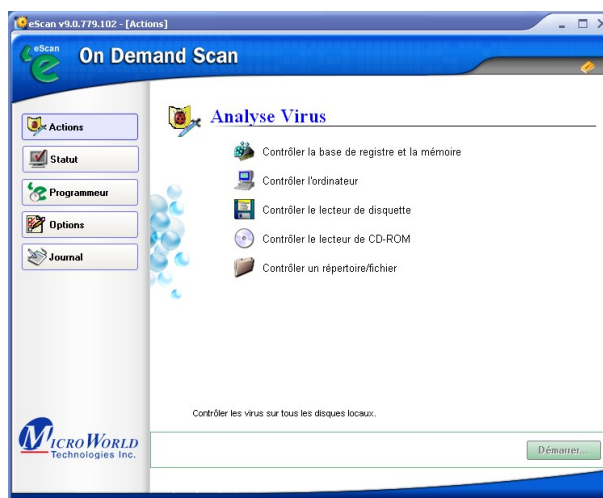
eScan v9.0.779.102 - [Actions]

eScan

On Demand Scan

Actions

Statut

Programmeur

Options

Journal

Analyse Virus

Contrôler la base de registre et la mémoire

Contrôler l'ordinateur

Contrôler le lecteur de disquette

Contrôler le lecteur de CD-ROM

Contrôler un répertoire/fichier

Contrôler les virus sur tous les disques locaux.

MICROWORLD Technologies Inc.

Démarrer...